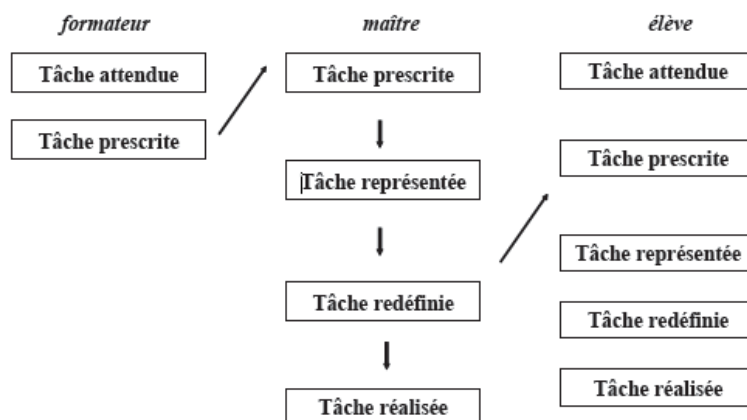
formateur

Tâche attendue

Tâche prescrite

maître

Tâche prescrite

Tâche représentée

Tâche redéfinie

Tâche réalisée

élève

Tâche attendue

Tâche prescrite

Tâche représentée

Tâche redéfinie

Tâche réalisée